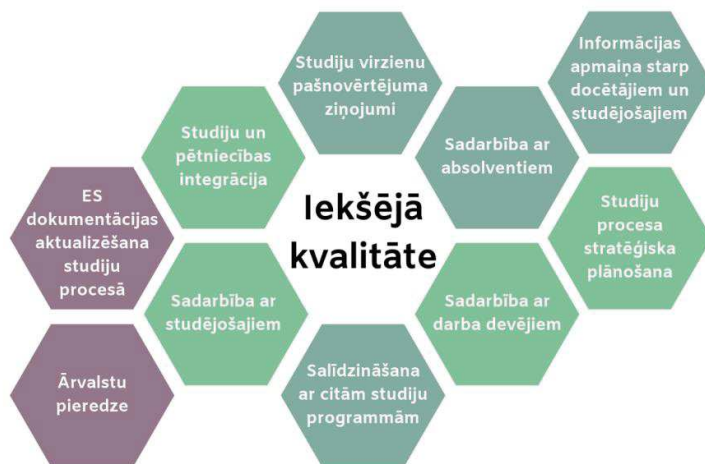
Studiju virzienu pašnovērtējuma ziņojumi

Informācijas apmaiņa starp docētājiem un studējošajiem

Studiju un pētniecības integrācija

Sadarbība ar absolventiem

ES dokumentācijas aktualizēšana studiju procesā

Iekšējā kvalitāte

Studiju procesa stratēģiska plānošana

Sadarbība ar studējošajiem

Sadarbība ar darba devējiem

Ārvalstu pieredze

Salīdzināšana ar citām studiju programmām